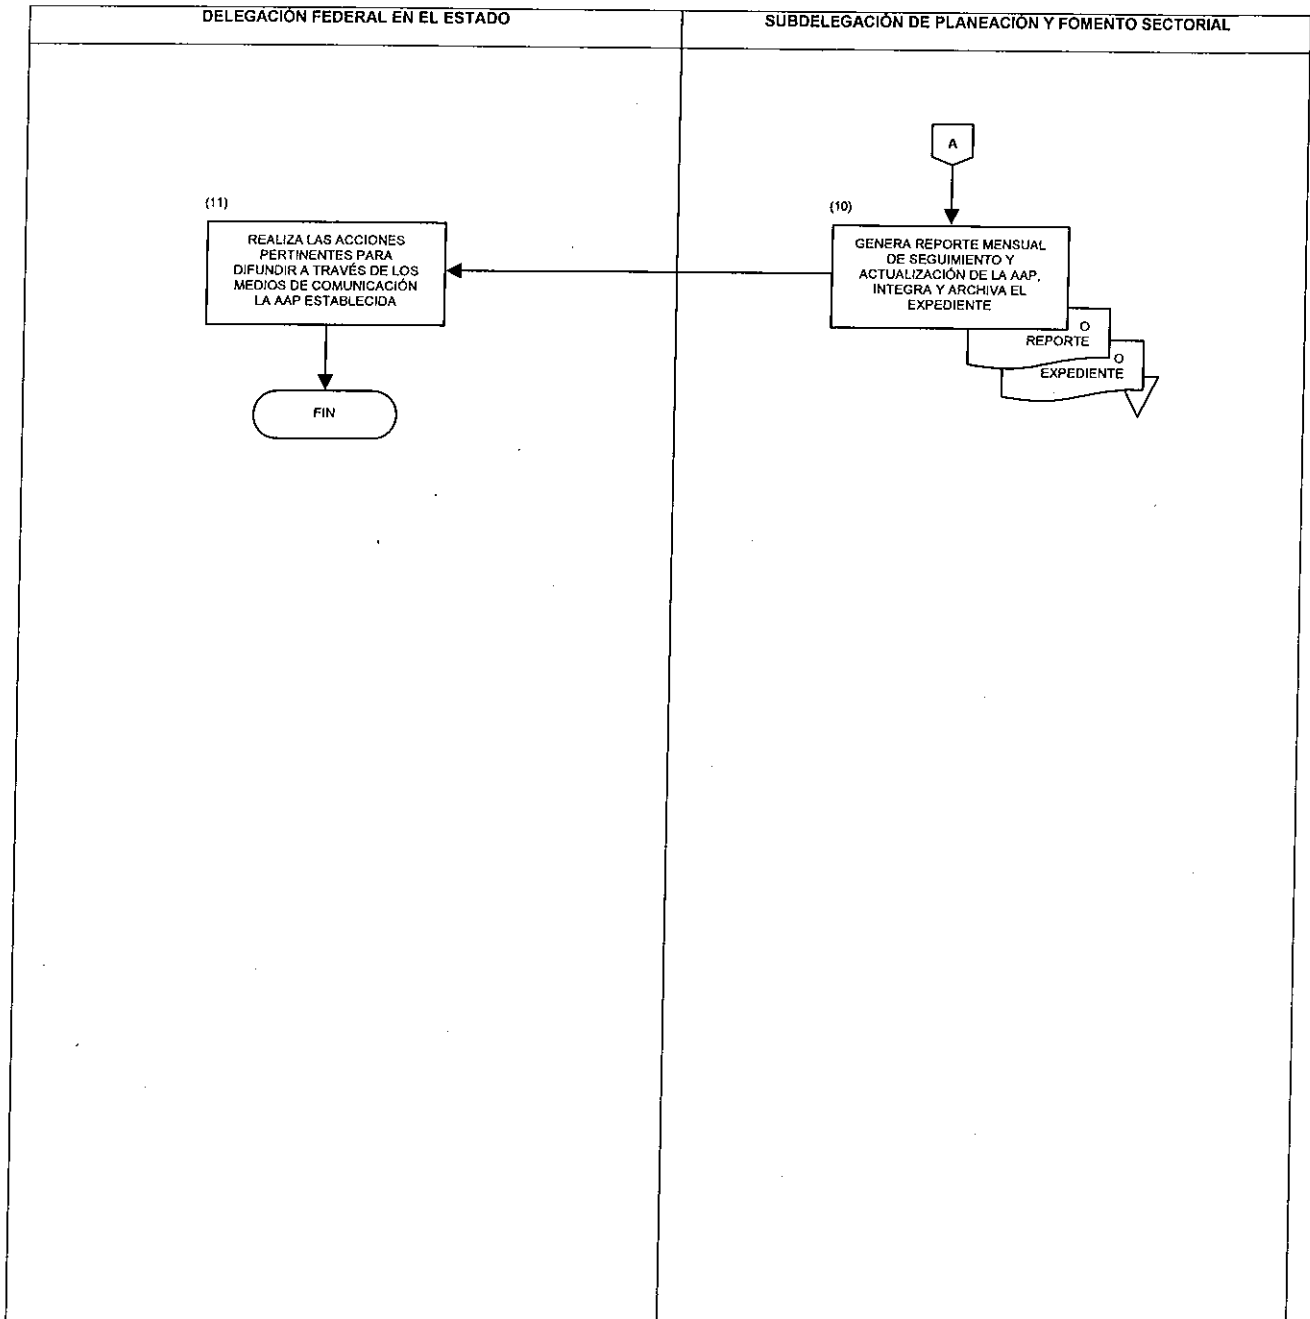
DELEGACIÓN FEDERAL EN EL ESTADO

SUBDELEGACIÓN DE PLANEACIÓN Y FOMENTO SECTORIAL

A

(10)

GENERA REPORTE MENSUAL DE SEGUIMIENTO Y ACTUALIZACIÓN DE LA AAP, INTEGRA Y ARCHIVA EL EXPEDIENTE

O
REPORTE

O
EXPEDIENTE

(11)

REALIZA LAS ACCIONES PERTINENTES PARA DIFUNDIR A TRAVÉS DE LOS MEDIOS DE COMUNICACIÓN LA AAP ESTABLECIDA

FIN